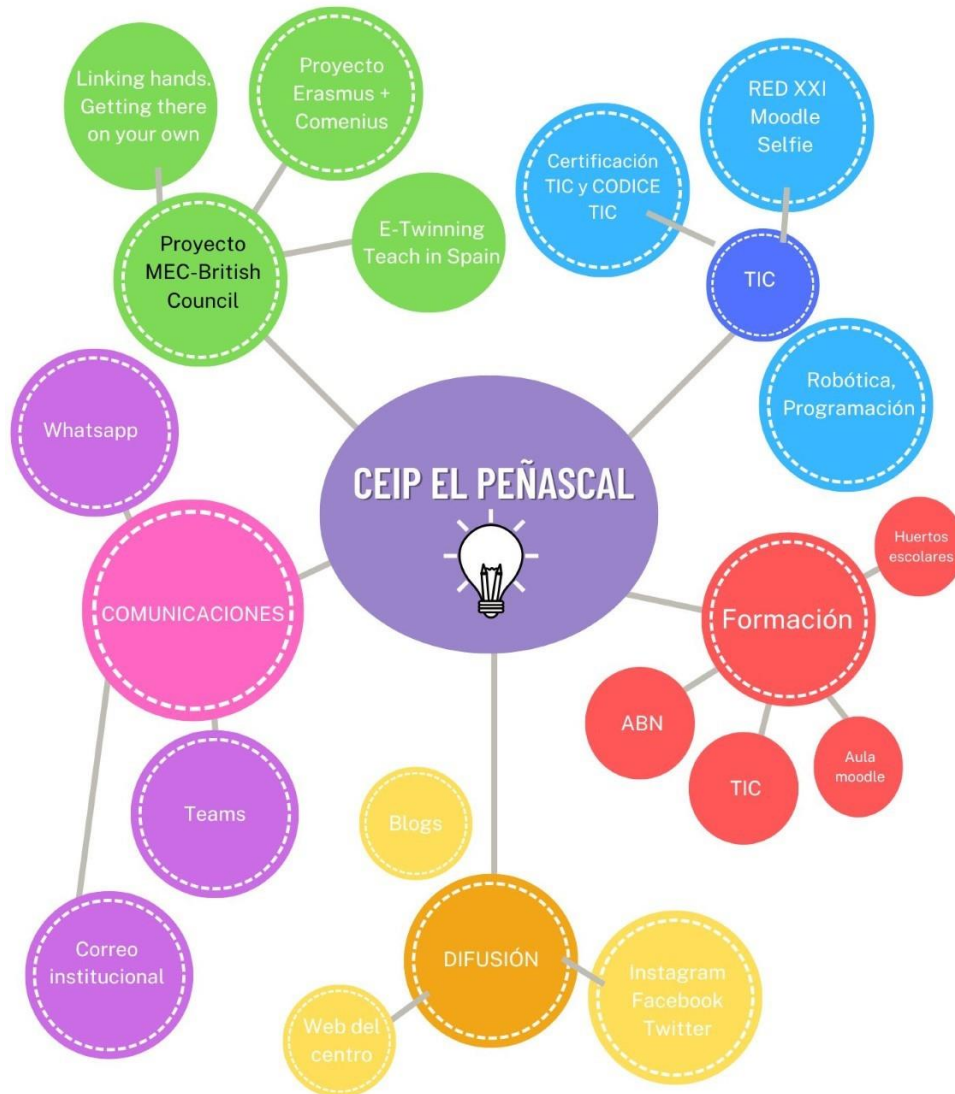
Linking hands. Getting there on your own

Proyecto Erasmus + Comenius

Proyecto MEC-British Council

E-Twinning Teach in Spain

RED XXI Moodle Selfie

Certificación TIC y CODICE TIC

TIC

Robótica, Programación

Whatsapp

CEIP EL PEÑASCAL

COMUNICACIONES

Huertos escolares

Formación

ABN

TIC

Aula moodle

Teams

Blogs

Correo institucional

DIFUSIÓN

Instagram Facebook Twitter

Web del centro